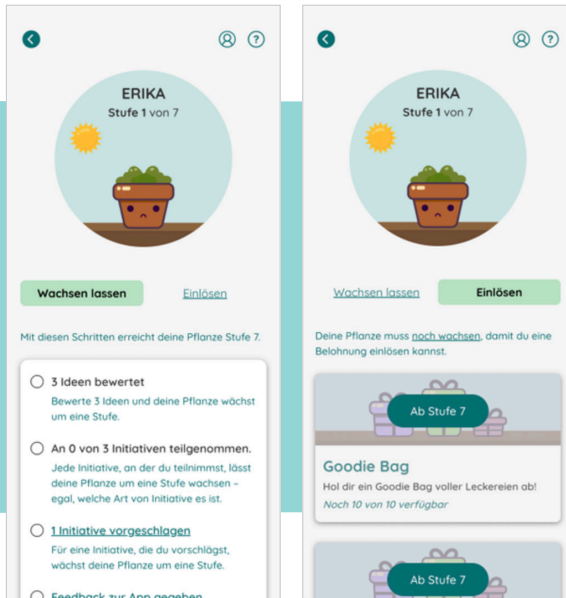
ERIKA
Stufe 1 von 7

Wachsen lassen

Einlösen

Mit diesen Schritten erreicht deine Pflanze Stufe 7.

3 Ideen bewertet
Bewerte 3 Ideen und deine Pflanze wächst um eine Stufe.

An 0 von 3 Initiativen teilgenommen.
Jede Initiative, an der du teilnimmst, lässt deine Pflanze um eine Stufe wachsen - egal, welche Art von Initiative es ist.

1 Initiative vorgeschlagen
Für eine Initiative, die du vorschlägst, wächst deine Pflanze um eine Stufe.

Feedback zur App gegeben

ERIKA
Stufe 1 von 7

Wachsen lassen

Einlösen

Deine Pflanze muss noch wachsen, damit du eine Belohnung einlösen kannst.

Ab Stufe 7

Goodie Bag
Hol dir ein Goodie Bag voller Leckereien ab!
Noch 10 von 10 verfügbar

Ab Stufe 7